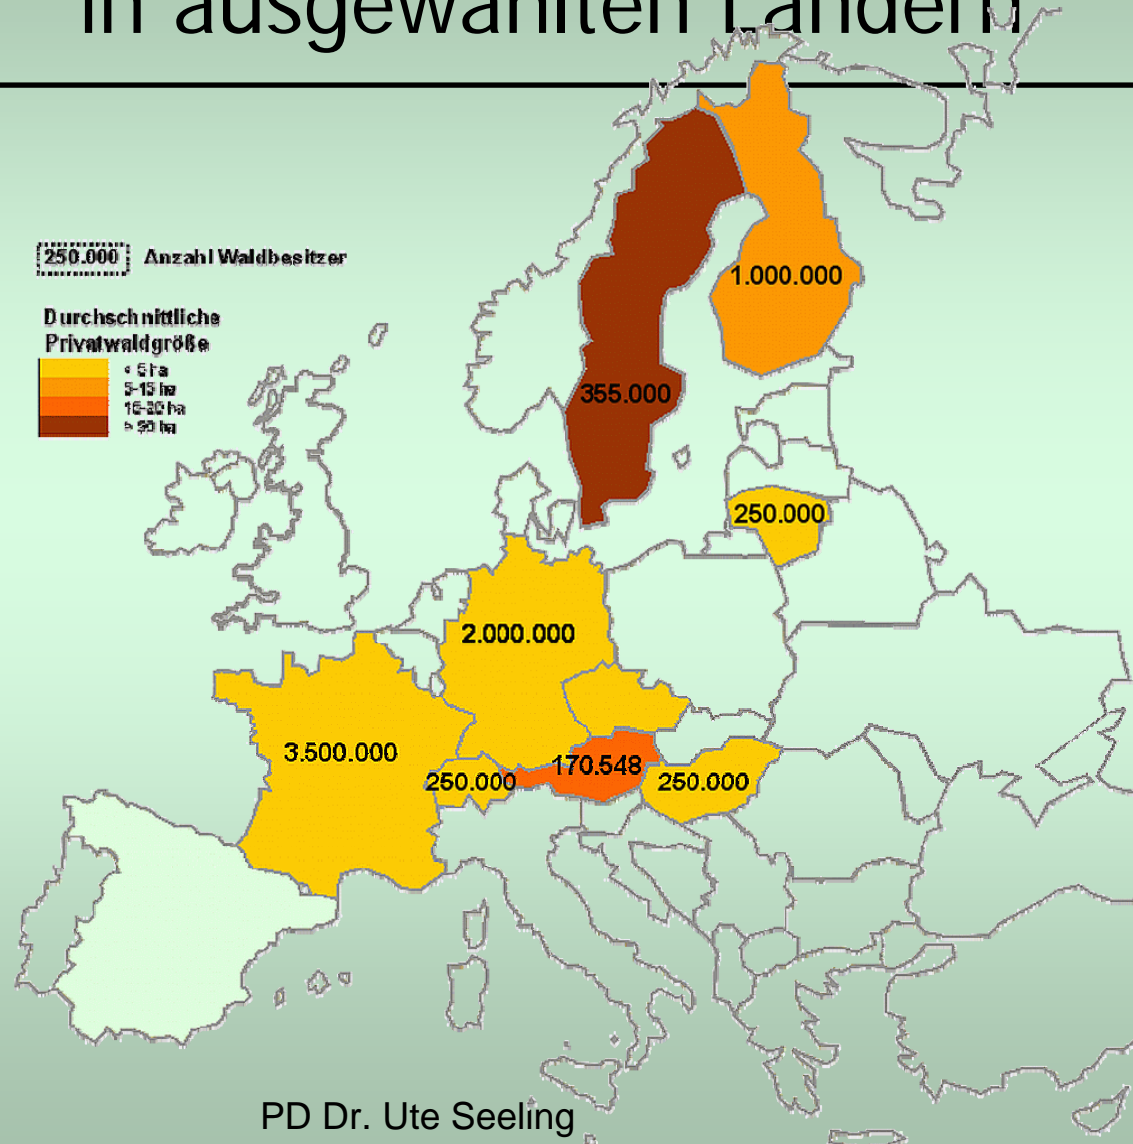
in ausgewählten Ländern

250.000 Anzahl Waldbesitzer

Durchschnittliche Privatwaldgröße
< 5 ha
5-15 ha
16-50 ha
> 50 ha

1.000.000
355.000
250.000
2.000.000
3.500.000
250.000
170.548
250.000

PD Dr. Ute Seeling